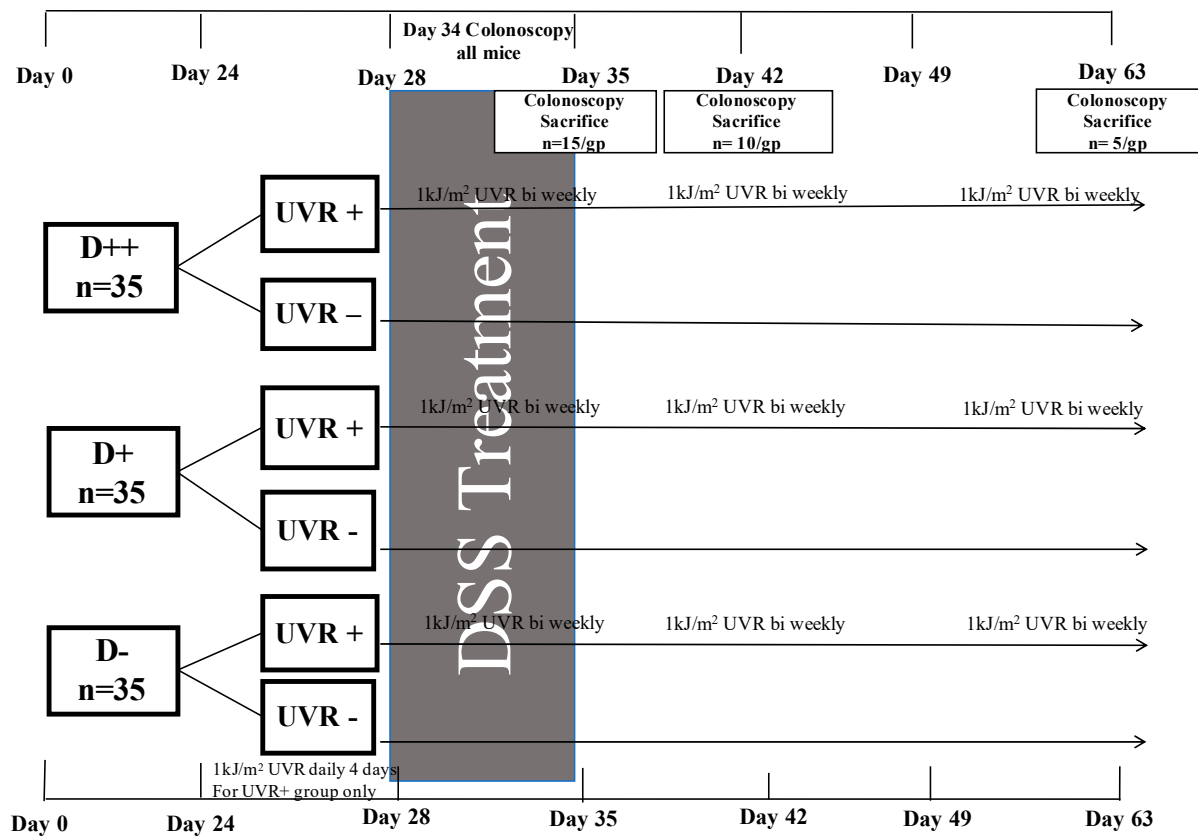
Day 0 Day 24 Day 34 Colonoscopy all mice Day 28 Day 35 Day 42 Day 49 Day 63

Colonoscopy Sacrifice n=15/gp

Colonoscopy Sacrifice n= 10/gp

Colonoscopy Sacrifice n= 5/gp

D++ n=35

UVR +

1kJ/m$^2$ UVR bi weekly 1kJ/m$^2$ UVR bi weekly 1kJ/m$^2$ UVR bi weekly

UVR –

D+ n=35

UVR +

1kJ/m$^2$ UVR bi weekly 1kJ/m$^2$ UVR bi weekly 1kJ/m$^2$ UVR bi weekly

UVR -

D- n=35

UVR +

1kJ/m$^2$ UVR bi weekly 1kJ/m$^2$ UVR bi weekly 1kJ/m$^2$ UVR bi weekly

UVR -

DSS Treatment

1kJ/m$^2$ UVR daily 4 days For UVR+ group only

Day 0 Day 24 Day 28 Day 35 Day 42 Day 49 Day 63